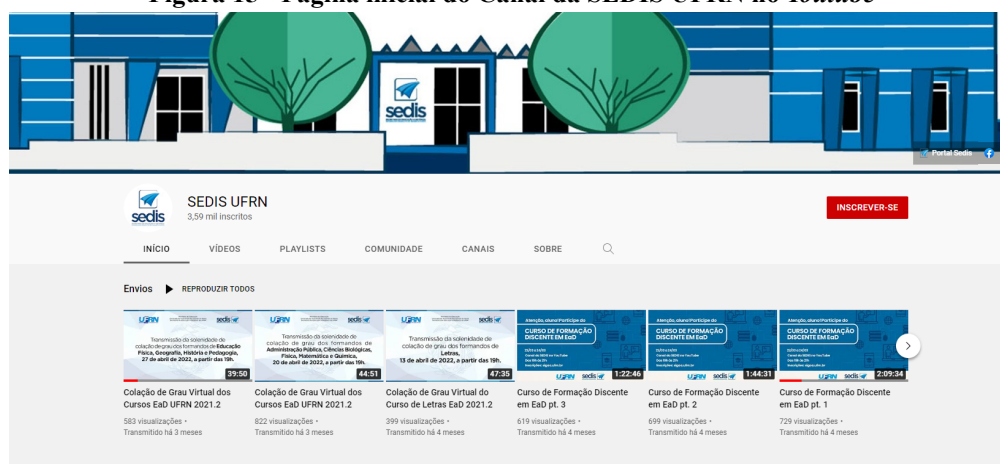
Figura 18 - Página inicial do Canal da SEDIS UFRN no Youtube

sedis

Portal Sedis

sedis

SEDIS UFRN
3,59 mil inscritos

INSCREVER-SE

INÍCIO VÍDEOS PLAYLISTS COMUNIDADE CANAIS SOBRE

Envios REPRODUZIR TODOS

UFRN sedis
Transmissão da solenidade de colação de grau dos formandos de Educação Física, Geografia, História e Pedagogia, 27 de abril de 2022, a partir das 19h.
39:50
Colação de Grau Virtual dos Cursos EaD UFRN 2021.2
583 visualizações •
Transmitido há 3 meses

UFRN sedis
Transmissão da solenidade de colação de grau dos formandos de Administração Pública, Ciências Biológicas, Física, Matemática e Química, 20 de abril de 2022, a partir das 19h.
44:51
Colação de Grau Virtual dos Cursos EaD UFRN 2021.2
822 visualizações •
Transmitido há 3 meses

UFRN sedis
Transmissão da solenidade de colação de grau dos formandos de Letras, 13 de abril de 2022, a partir das 19h.
47:35
Colação de Grau Virtual do Curso de Letras EaD 2021.2
399 visualizações •
Transmitido há 4 meses

Atenção, aluno! Participe do
CURSO DE FORMAÇÃO DISCENTE EM EaD
UFRN sedis
1:22:46
Curso de Formação Discente em EaD pt. 3
619 visualizações •
Transmitido há 4 meses

Atenção, aluno! Participe do
CURSO DE FORMAÇÃO DISCENTE EM EaD
UFRN sedis
1:44:31
Curso de Formação Discente em EaD pt. 2
699 visualizações •
Transmitido há 4 meses

Atenção, aluno! Participe do
CURSO DE FORMAÇÃO DISCENTE EM EaD
UFRN sedis
2:09:34
Curso de Formação Discente em EaD pt. 1
729 visualizações •
Transmitido há 4 meses